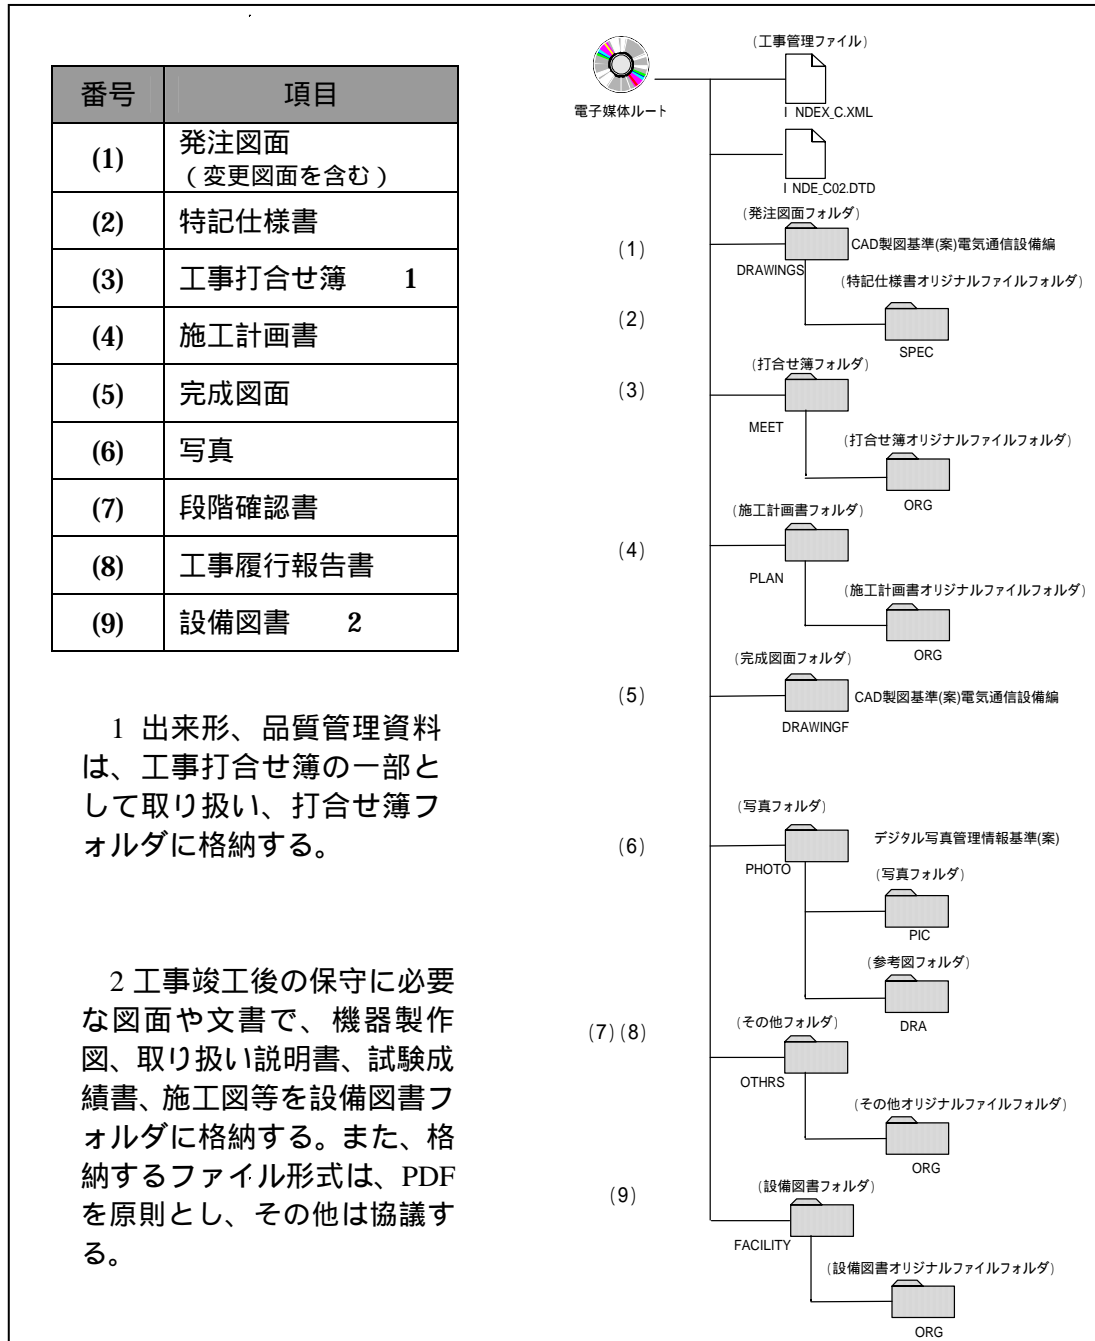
| 番号 | 項目 |
|---|---|
| (1) | 発注図面（変更図面を含む） |
| (2) | 特記仕様書 |
| (3) | 工事打合せ簿　1 |
| (4) | 施工計画書 |
| (5) | 完成図面 |
| (6) | 写真 |
| (7) | 段階確認書 |
| (8) | 工事履行報告書 |
| (9) | 設備図書　2 |

1 出来形、品質管理資料は、工事打合せ簿の一部として取り扱い、打合せ簿フォルダに格納する。

2 工事竣工後の保守に必要な図面や文書で、機器製作図、取り扱い説明書、試験成績書、施工図等を設備図書フォルダに格納する。また、格納するファイル形式は、PDFを原則とし、その他は協議する。

電子媒体ルート

（工事管理ファイル）
I NDEX_C.XML

I NDE_C02.DTD

(1)
（発注図面フォルダ）
DRAWINGS
CAD製図基準(案)電気通信設備編

(2)
（特記仕様書オリジナルファイルフォルダ）
SPEC

(3)
（打合せ簿フォルダ）
MEET
（打合せ簿オリジナルファイルフォルダ）
ORG

(4)
（施工計画書フォルダ）
PLAN
（施工計画書オリジナルファイルフォルダ）
ORG

(5)
（完成図面フォルダ）
DRAWINGF
CAD製図基準(案)電気通信設備編

(6)
（写真フォルダ）
PHOTO
デジタル写真管理情報基準(案)
（写真フォルダ）
PIC
（参考図フォルダ）
DRA

(7) (8)
（その他フォルダ）
OTHRS
（その他オリジナルファイルフォルダ）
ORG

(9)
（設備図書フォルダ）
FACILITY
（設備図書オリジナルファイルフォルダ）
ORG